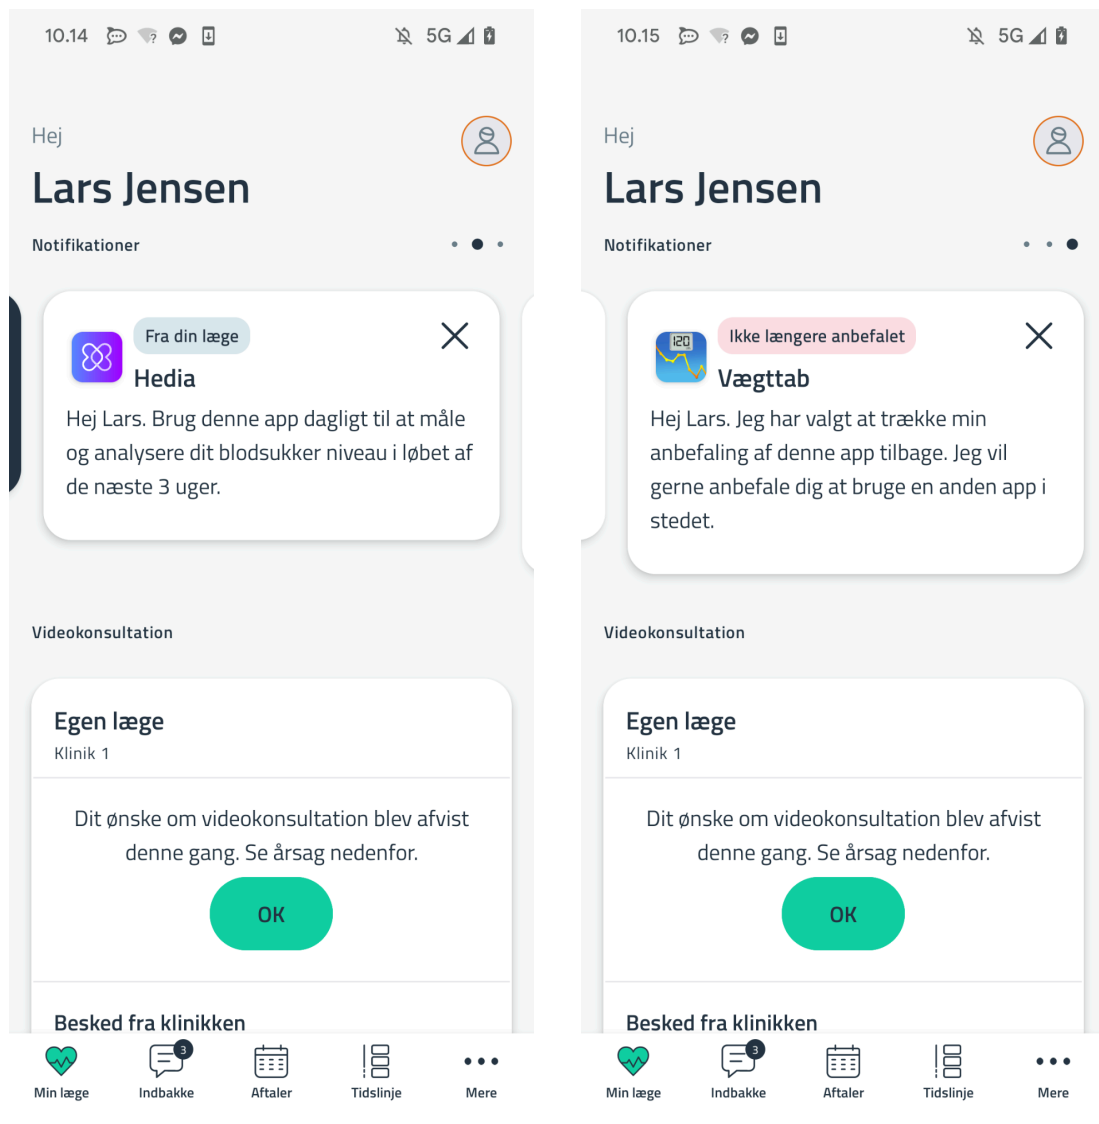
10.14 5G

Hej

Lars Jensen

Notifikationer

Fra din læge

Hedia

Hej Lars. Brug denne app dagligt til at måle og analysere dit blodsukker niveau i løbet af de næste 3 uger.

Videokonsultation

Egen læge

Klinik 1

Dit ønske om videokonsultation blev afvist denne gang. Se årsag nedenfor.

OK

Besked fra klinikken

Min læge | Indbakke 3 | Aftaler | Tidslinje | Mere

10.15 5G

Hej

Lars Jensen

Notifikationer

Ikke længere anbefalet

120

Vægttab

Hej Lars. Jeg har valgt at trække min anbefaling af denne app tilbage. Jeg vil gerne anbefale dig at bruge en anden app i stedet.

Videokonsultation

Egen læge

Klinik 1

Dit ønske om videokonsultation blev afvist denne gang. Se årsag nedenfor.

OK

Besked fra klinikken

Min læge | Indbakke 3 | Aftaler | Tidslinje | Mere